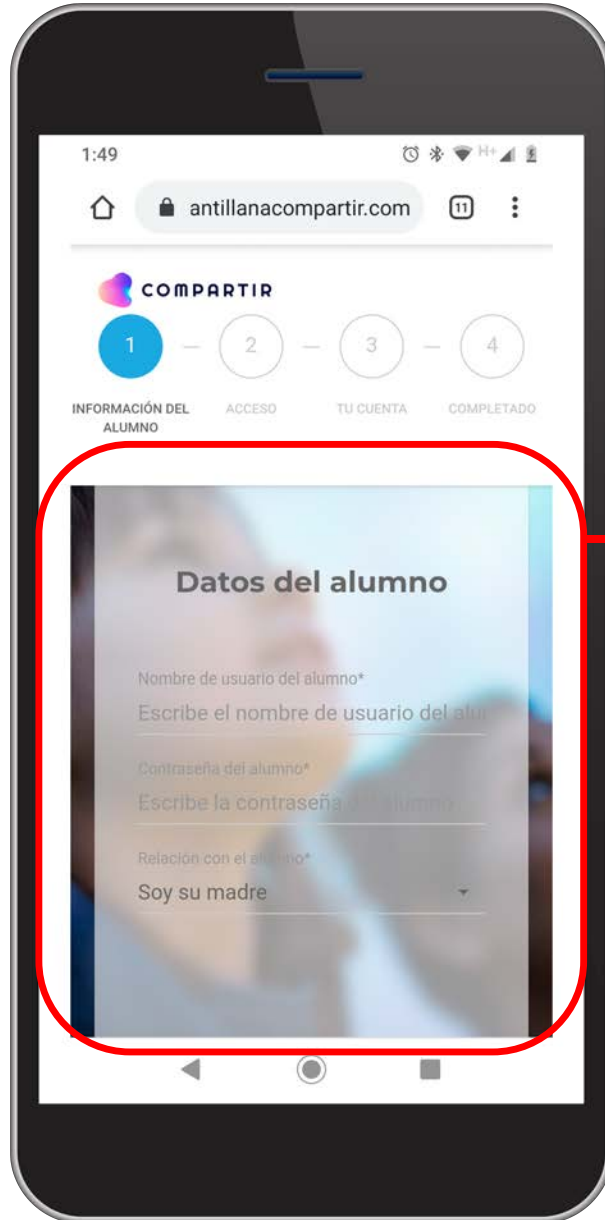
1:49

antillanacompartir.com

11

COMPARTIR

1 — 2 — 3 — 4

INFORMACIÓN DEL ALUMNO

ACCESO

TU CUENTA

COMPLETADO

Datos del alumno

Nombre de usuario del alumno*

Escribe el nombre de usuario del alu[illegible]

Contraseña del alumno*

Escribe la contraseña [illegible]

Relación con el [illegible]*

Soy su madre